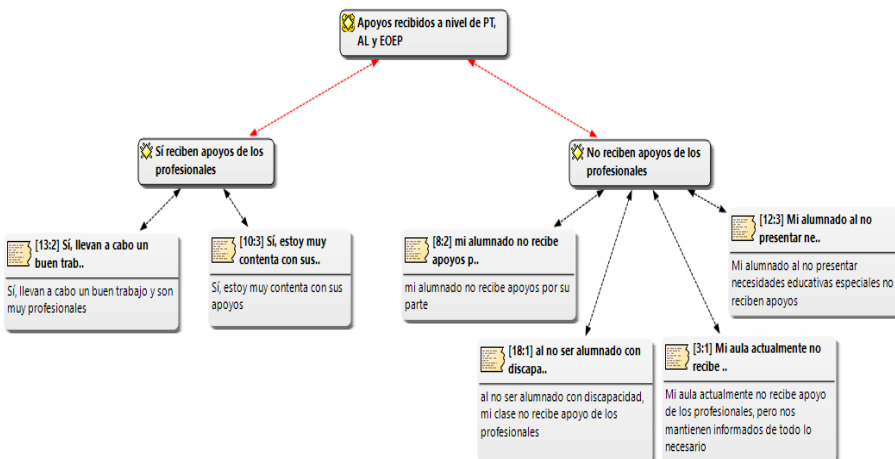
Apoyos recibidos a nivel de PT, AL y EOEP

Sí reciben apoyos de los profesionales

No reciben apoyos de los profesionales

[13:2] Sí, llevan a cabo un buen trab..

Sí, llevan a cabo un buen trabajo y son muy profesionales

[10:3] Sí, estoy muy contenta con sus..

Sí, estoy muy contenta con sus apoyos

[8:2] mi alumnado no recibe apoyos p..

mi alumnado no recibe apoyos por su parte

[12:3] Mi alumnado al no presentar ne..

Mi alumnado al no presentar necesidades educativas especiales no reciben apoyos

[18:1] al no ser alumnado con discapa..

al no ser alumnado con discapacidad, mi clase no recibe apoyo de los profesionales

[3:1] Mi aula actualmente no recibe ..

Mi aula actualmente no recibe apoyo de los profesionales, pero nos mantienen informados de todo lo necesario